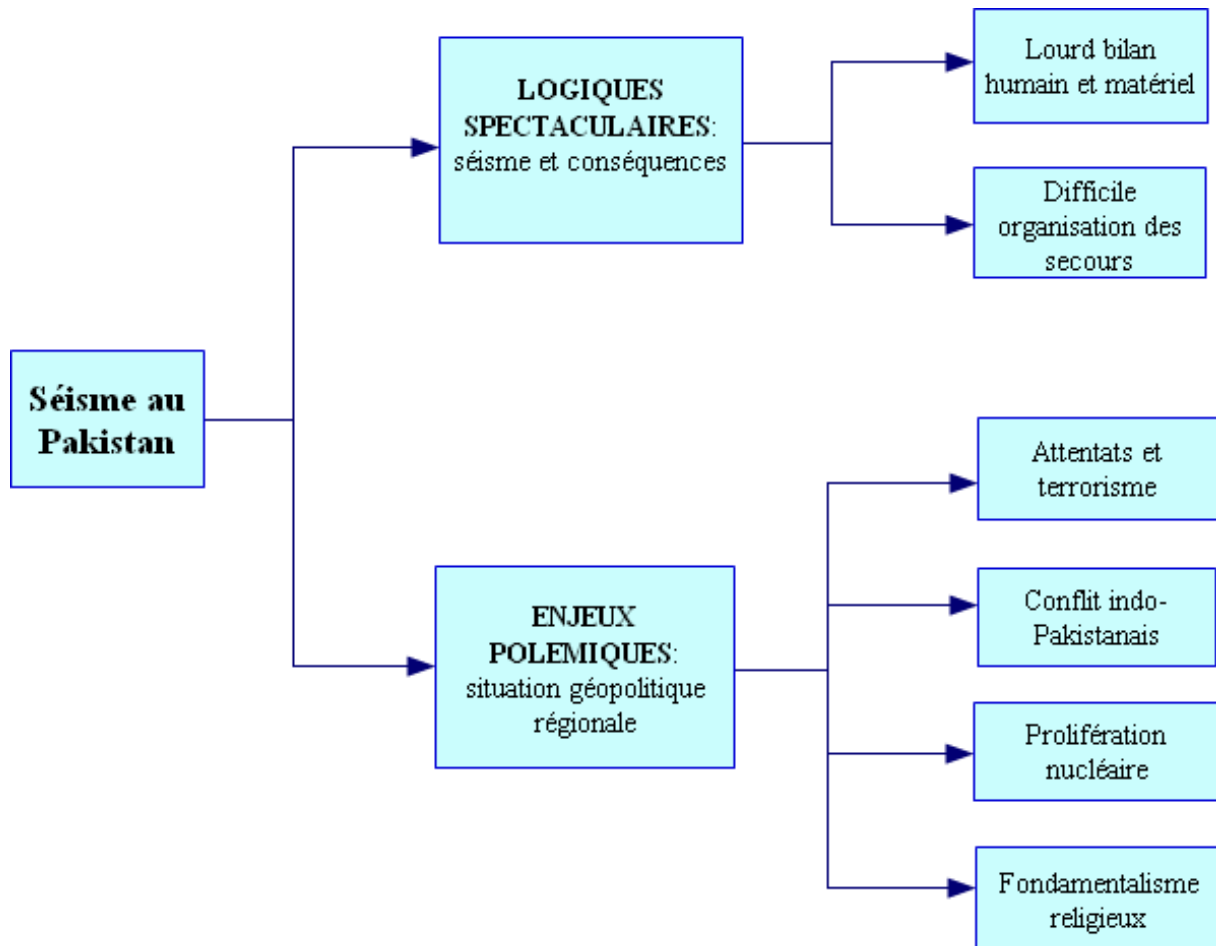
Séisme au Pakistan

LOGIQUES SPECTACULAIRES: séisme et conséquences

Lourd bilan humain et matériel

Difficile organisation des secours

ENJEUX POLEMIQUES: situation géopolitique régionale

Attentats et terrorisme

Conflit indo-Pakistanais

Prolifération nucléaire

Fondamentalisme religieux